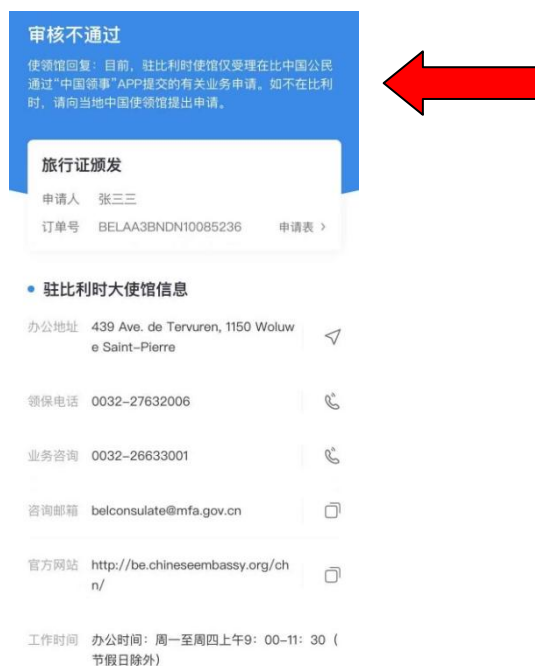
审核不通过

使领馆回复：目前，驻比利时使馆仅受理在比中国公民通过“中国领事”APP提交的有关业务申请。如不在比利时，请向当地中国使领馆提出申请。

旅行证颁发

申请人 张三三

订单号 BELAA3BNDN10085236 申请表 ›

• 驻比利时大使馆信息

办公地址 439 Ave. de Tervuren, 1150 Woluwe Saint-Pierre

领保电话 0032-27632006

业务咨询 0032-26633001

咨询邮箱 belconsulate@mfa.gov.cn

官方网站 http://be.chineseembassy.org/chn/

工作时间 办公时间：周一至周四上午9：00-11：30（节假日除外）